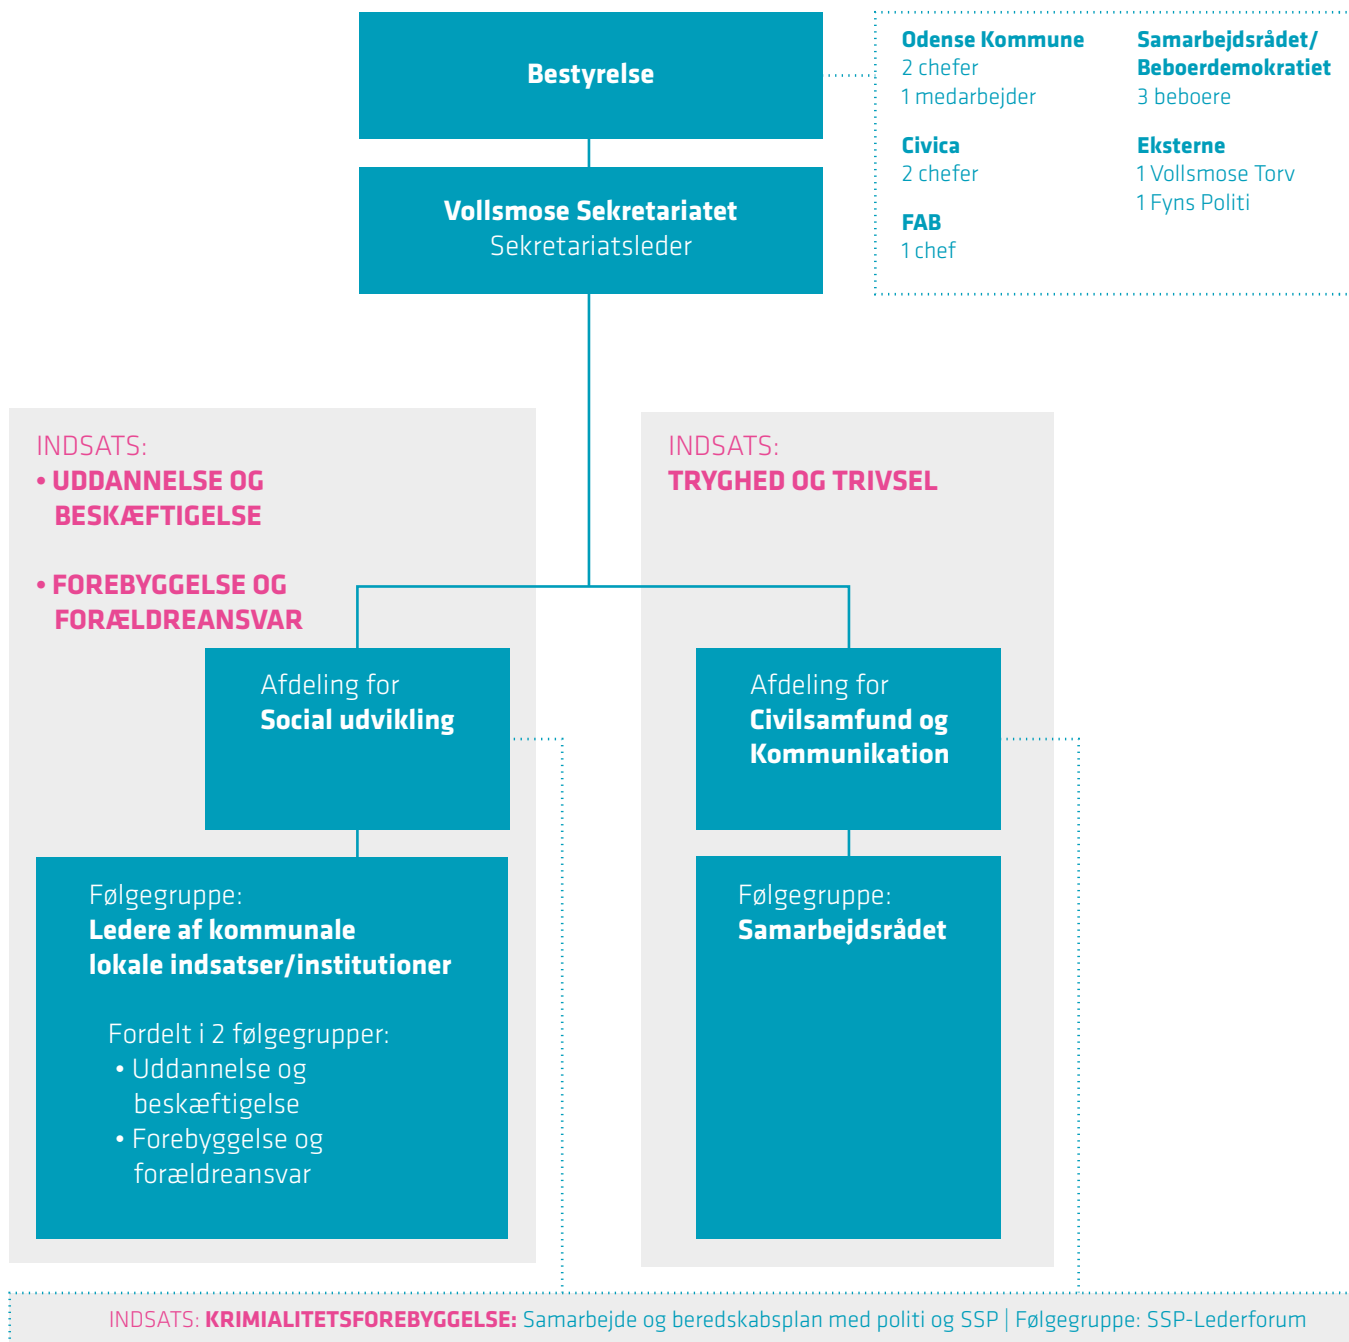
Bestyrelse

Odense Kommune
2 chefer
1 medarbejder

Samarbejdsrådet/
Beboerdemokratiet
3 beboere

Civica
2 chefer

Eksterne
1 Vollsmose Torv
1 Fyns Politi

FAB
1 chef

Vollsmose Sekretariatet
Sekretariatsleder

INDSATS:
• UDDANNELSE OG BESKÆFTIGELSE

• FOREBYGGELSE OG FORÆLDREANSVAR

INDSATS:
TRYGHED OG TRIVSEL

Afdeling for
Social udvikling

Afdeling for
Civilsamfund og Kommunikation

Følgegruppe:
Ledere af kommunale lokale indsatser/institutioner

Fordelt i 2 følgegrupper:
• Uddannelse og beskæftigelse
• Forebyggelse og forældreansvar

Følgegruppe:
Samarbejdsrådet

INDSATS: KRIMIALITETSFOREBYGGELSE: Samarbejde og beredskabsplan med politi og SSP | Følgegruppe: SSP-Lederforum